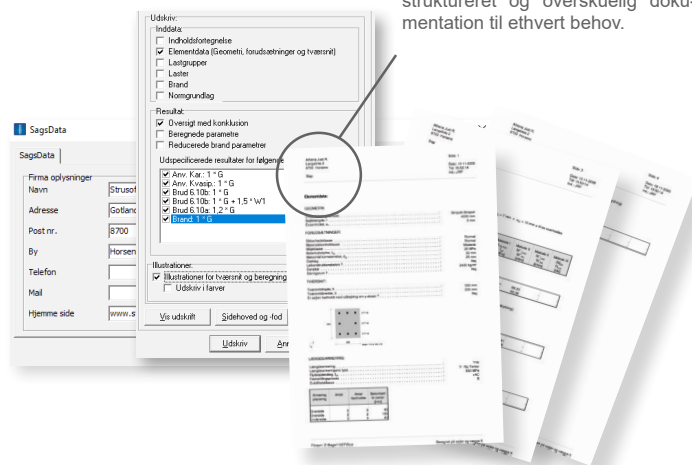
struktureret og overskuelig dokumentation til ethvert behov.

Udskriv:
Inddata:
Indholdsfortegnelse
Elementdata (Geometri, forudsætninger og tværsnit)
Lastgrupper
Laster
Brand
Normgrundlag

Resultat:
Oversigt med konklusion
Beregnede parametre
Reducerede brand parametrer

Udspecificerede resultater for følgende

Anv. Kar.: 1 * G
Anv. Kvasip.: 1 * G
Brud 6.10b: 1 * G
Brud 6.10b: 1 * G + 1,5 * W1
Brud 6.10a: 1,2 * G
Brand: 1 * G

Illustrationer:
Illustrationer for tværsnit og beregning
Udskriv i farver

Vis udskrift
Sidehoved og -fod
Udskriv
Ann

SagsData
SagsData
Firma oplysninger
Navn
Strusof
Adresse
Gotland
Post nr.
8700
By
Horsen
Telefon
Mail
Hjemme side
www.s

Elementdata:
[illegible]